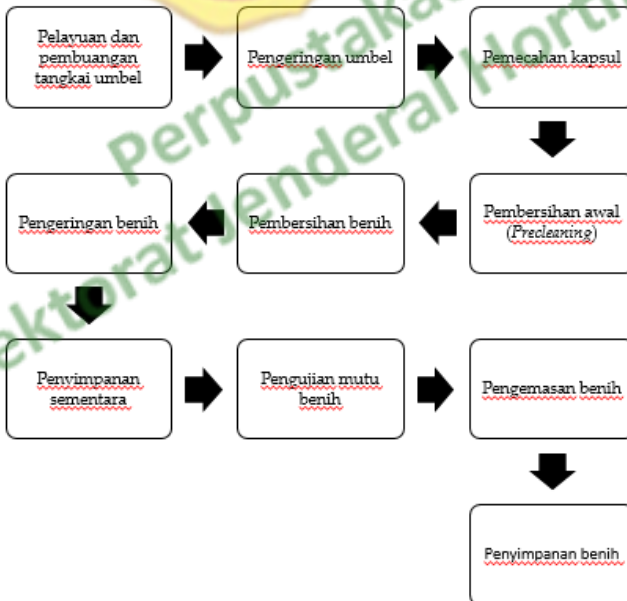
Pelayuan dan pembuangan tangkai umbel

Pengeringan umbel

Pemecahan kapsul

Pembersihan awal (*Precleaning*)

Pembersihan benih

Pengeringan benih

Penyimpanan sementara

Pengujian mutu benih

Pengemasan benih

Penyimpanan benih

Perpustakaan Direktorat Jenderal Hortikultura